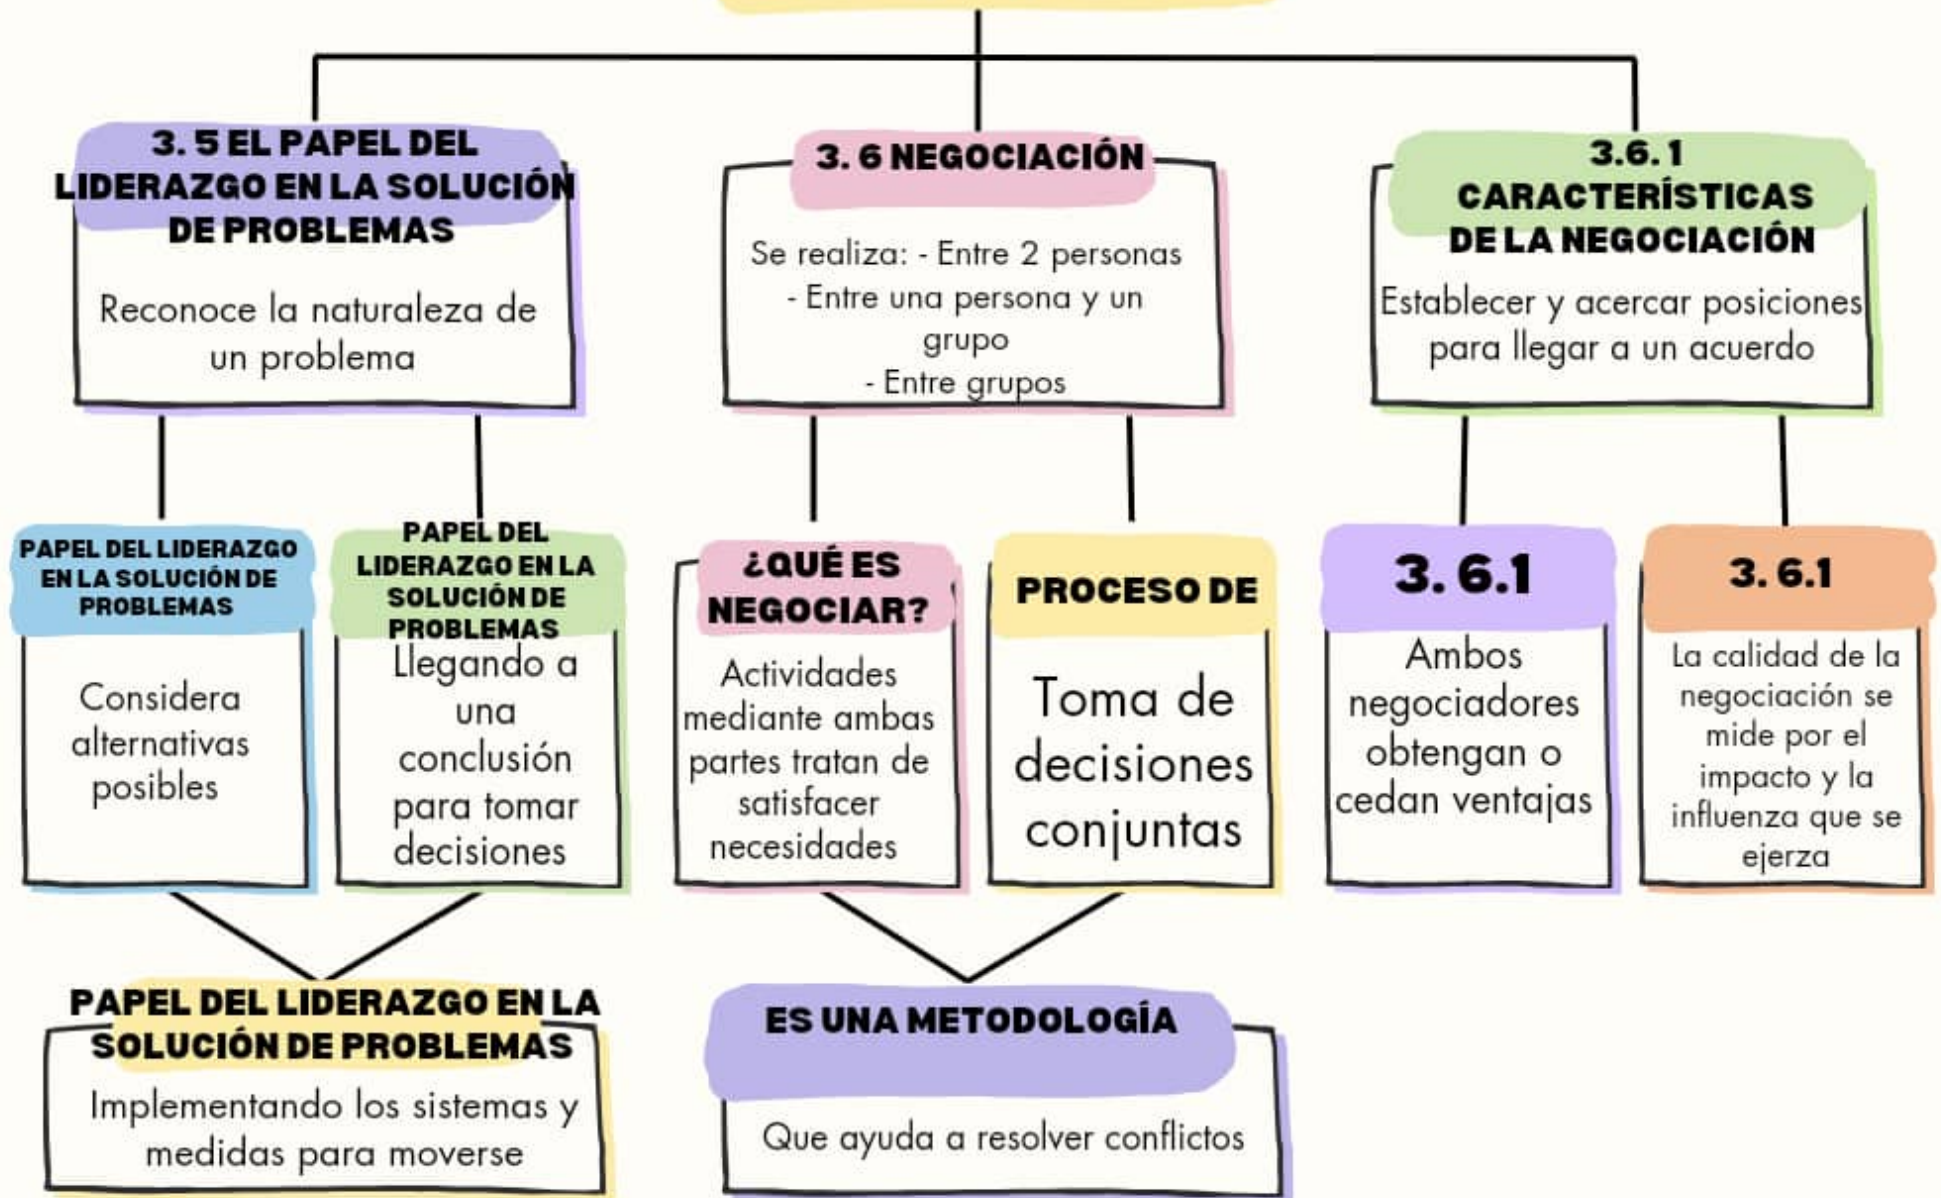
3. 5 EL PAPEL DEL LIDERAZGO EN LA SOLUCIÓN DE PROBLEMAS

Reconoce la naturaleza de un problema

3. 6 NEGOCIACIÓN

Se realiza: - Entre 2 personas
- Entre una persona y un grupo
- Entre grupos

3.6.1 CARACTERÍSTICAS DE LA NEGOCIACIÓN

Establecer y acercar posiciones para llegar a un acuerdo

PAPEL DEL LIDERAZGO EN LA SOLUCIÓN DE PROBLEMAS

Considera alternativas posibles

PAPEL DEL LIDERAZGO EN LA SOLUCIÓN DE PROBLEMAS

Llegando a una conclusión para tomar decisiones

¿QUÉ ES NEGOCIAR?

Actividades mediante ambas partes tratan de satisfacer necesidades

PROCESO DE

Toma de decisiones conjuntas

3. 6.1

Ambos negociadores obtengan o cedan ventajas

3. 6.1

La calidad de la negociación se mide por el impacto y la influenza que se ejerza

PAPEL DEL LIDERAZGO EN LA SOLUCIÓN DE PROBLEMAS

Implementando los sistemas y medidas para moverse

ES UNA METODOLOGÍA

Que ayuda a resolver conflictos